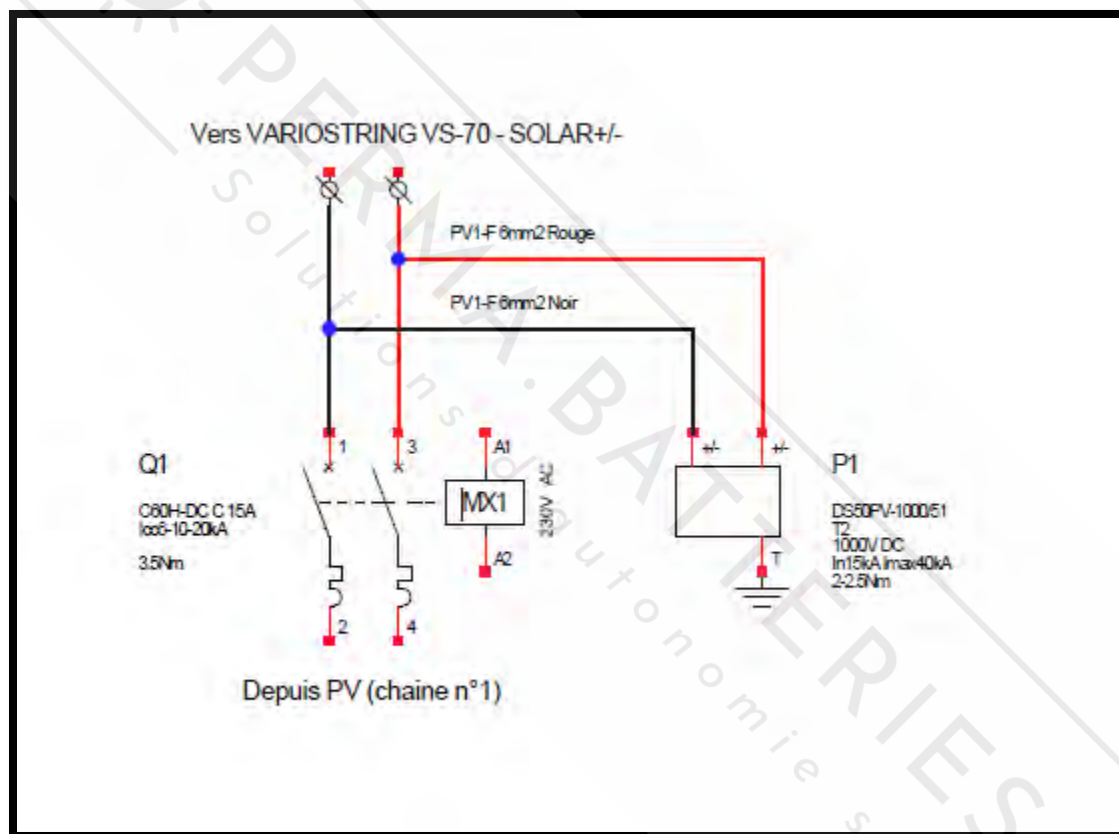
Vers VARIOSTRING VS-70 - SOLAR+/-

PV1-F 6mm2 Rouge

PV1-F 6mm2 Noir

1
3
A1
+/-
+/-

Q1

C60H-DC C 15A
Icc6-10-20kA

3.5Nm

MX1

230V AC

A2

2
4

T

P1

DS50PV-1000/51
T2
1000V DC
In15kA Imax40kA
2-2.5Nm

Depuis PV (chaine n°1)

PERMA.BATTERIES
Solutions d'autonomies